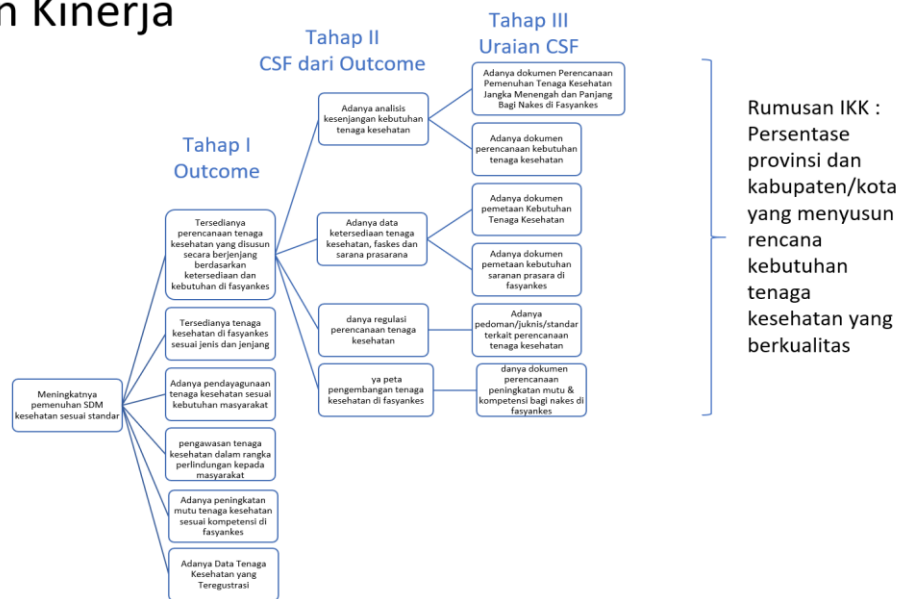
n Kinerja

Tahap I
Outcome

Tahap II
CSF dari Outcome

Tahap III
Uraian CSF

Meningkatnya pemenuhan SDM kesehatan sesuai standar

Tersedianya perencanaan tenaga kesehatan yang disusun secara berjenjang berdasarkan ketersediaan dan kebutuhan di fasyankes

Tersedianya tenaga kesehatan di fasyankes sesuai jenis dan jenjang

Adanya pendayagunaan tenaga kesehatan sesuai kebutuhan masyarakat

pengawasan tenaga kesehatan dalam rangka perlindungan kepada masyarakat

Adanya peningkatan mutu tenaga kesehatan sesuai kompetensi di fasyankes

Adanya Data Tenaga Kesehatan yang Teregustrasi

Adanya analisis kesenjangan kebutuhan tenaga kesehatan

Adanya data ketersediaan tenaga kesehatan, faskes dan sarana prasarana

danya regulasi perencanaan tenaga kesehatan

ya peta pengembangan tenaga kesehatan di fasyankes

Adanya dokumen Perencanaan Pemenuhan Tenaga Kesehatan Jangka Menengah dan Panjang Bagi Nakes di Fasyankes

Adanya dokumen perencanaan kebutuhan tenaga kesehatan

Adanya dokumen pemetaan Kebutuhan Tenaga Kesehatan

Adanya dokumen pemetaan kebutuhan saranan prasara di fasyankes

Adanya pedoman/juknis/standar terkait perencanaan tenaga kesehatan

danya dokumen perencanaan peningkatan mutu & kompetensi bagi nakes di fasyankes

Rumusan IKK : Persentase provinsi dan kabupaten/kota yang menyusun rencana kebutuhan tenaga kesehatan yang berkualitas